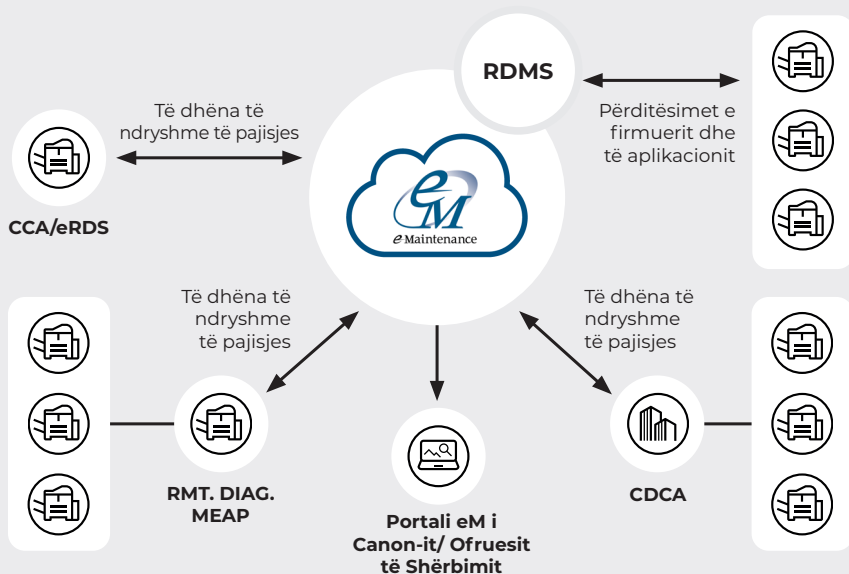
RDMS

Të dhëna të ndryshme të pajisjes

Përditësimet e firmuerit dhe të aplikacionit

eM
e Maintenance

CCA/eRDS

Të dhëna të ndryshme të pajisjes

Të dhëna të ndryshme të pajisjes

RMT. DIAG. MEAP

Portali eM i Canon-it/ Ofruesit të Shërbimit

CDCA